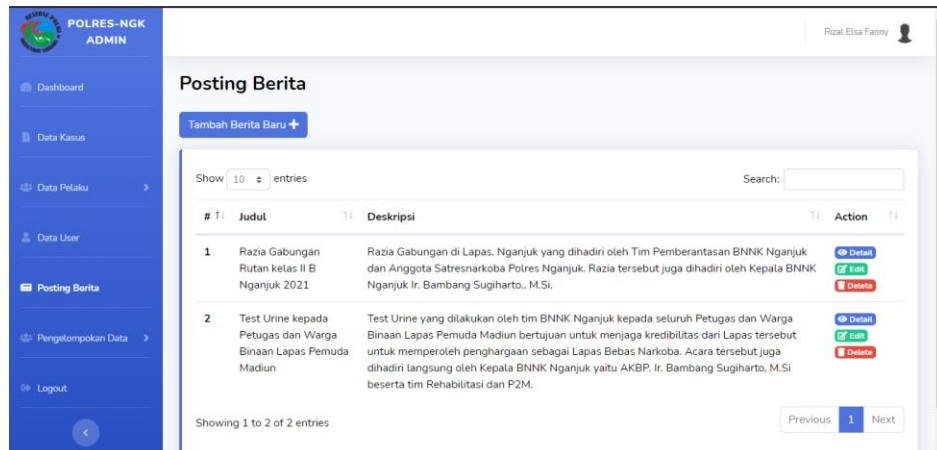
POLRES-NGK ADMIN

Dashboard

Data Kasus

Data Pelaku

Data User

Posting Berita

Pengelompokan Data

Logout

Rizal Elsa Fanny

Posting Berita

Tambah Berita Baru +

Show 10 entries

Search:

| # | Judul | Deskripsi | Action |
|---|---|---|---|
| 1 | Razia Gabungan Rutan kelas II B Nganjuk 2021 | Razia Gabungan di Lapas. Nganjuk yang dihadiri oleh Tim Pemberantasan BNNK Nganjuk dan Anggota Satresnarkoba Polres Nganjuk. Razia tersebut juga dihadiri oleh Kepala BNNK Nganjuk Ir. Bambang Sugiharto., M.Si. | Detail Edit Delete |
| 2 | Test Urine kepada Petugas dan Warga Binaan Lapas Pemuda Madiun | Test Urine yang dilakukan oleh tim BNNK Nganjuk kepada seluruh Petugas dan Warga Binaan Lapas Pemuda Madiun bertujuan untuk menjaga kredibilitas dari Lapas tersebut untuk memperoleh penghargaan sebagai Lapas Bebas Narkoba. Acara tersebut juga dihadiri langsung oleh Kepala BNNK Nganjuk yaitu AKBP. Ir. Bambang Sugiharto, M.Si beserta tim Rehabilitasi dan P2M. | Detail Edit Delete |

Showing 1 to 2 of 2 entries

Previous 1 Next